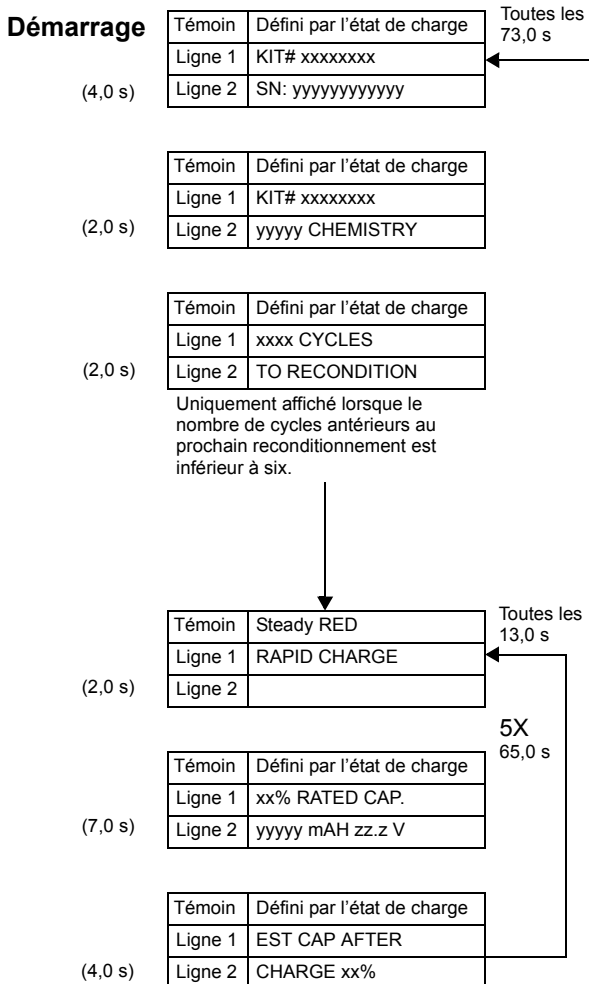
Démarrage

| Témoin | Défini par l'état de charge |
|---|---|
| Ligne 1 | KIT# xxxxxxxx |
| Ligne 2 | SN: yyyyyyyyyyy |

Toutes les 73,0 s

(4,0 s)

| Témoin | Défini par l'état de charge |
|---|---|
| Ligne 1 | KIT# xxxxxxxx |
| Ligne 2 | yyyyy CHEMISTRY |

(2,0 s)

| Témoin | Défini par l'état de charge |
|---|---|
| Ligne 1 | xxxx CYCLES |
| Ligne 2 | TO RECONDITION |

(2,0 s)

Uniquement affiché lorsque le nombre de cycles antérieurs au prochain reconditionnement est inférieur à six.

| Témoin | Steady RED |
|---|---|
| Ligne 1 | RAPID CHARGE |
| Ligne 2 | |

Toutes les 13,0 s

(2,0 s)

5X
65,0 s

| Témoin | Défini par l'état de charge |
|---|---|
| Ligne 1 | xx% RATED CAP. |
| Ligne 2 | yyyyy mAH zz.z V |

(7,0 s)

| Témoin | Défini par l'état de charge |
|---|---|
| Ligne 1 | EST CAP AFTER |
| Ligne 2 | CHARGE xx% |

(4,0 s)